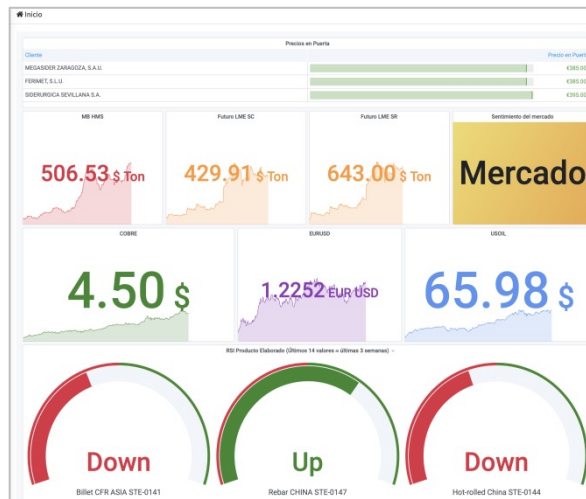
Inicio

Precios en Puerta

| Cliente | | Precio en Puerta |
|---|---|---|
| MEGASIDER ZARAGOZA, S.A.U. | | €385.00 |
| FERIMET, S.L.U. | | €385.00 |
| SIDERURGICA SEVILLANA S.A. | | €395.00 |

MB HMS

506.53 $ Ton

Futuro LME SC

429.91 $ Ton

Futuro LME SR

643.00 $ Ton

Sentimiento del mercado

Mercado

COBRE

4.50 $

EURUSD

1.2252 EUR USD

USOIL

65.98 $

RSI Producto Elaborado (Últimos 14 valores = últimas 3 semanas)

Down

Billet CFR ASIA STE-0141

Up

Rebar CHINA STE-0147

Down

Hot-rolled China STE-0144